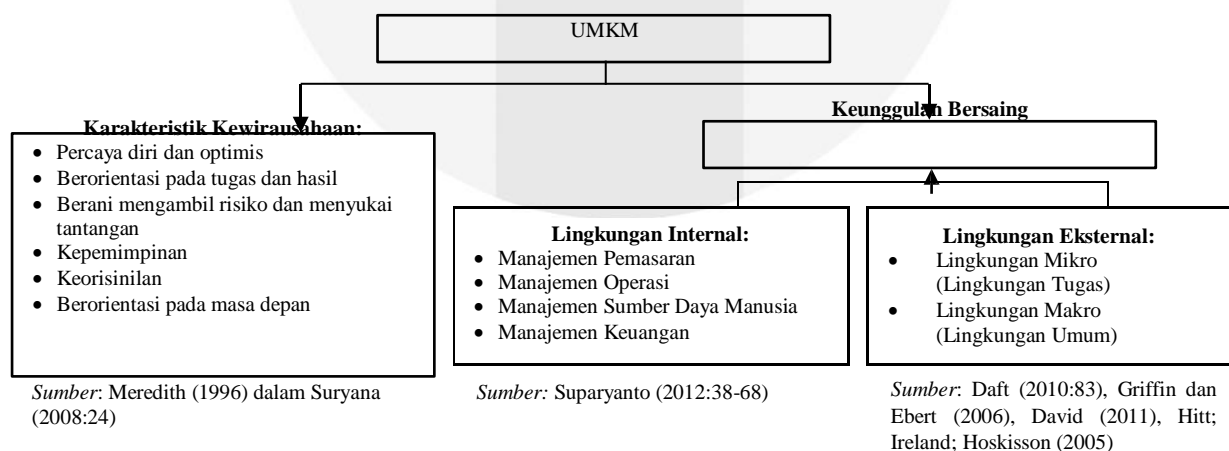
UMKM

Karakteristik Kewirausahaan:
- Percaya diri dan optimis
- Berorientasi pada tugas dan hasil
- Berani mengambil risiko dan menyukai tantangan
- Kepemimpinan
- Keorisinilan
- Berorientasi pada masa depan

Sumber: Meredith (1996) dalam Suryana (2008:24)

Keunggulan Bersaing

Lingkungan Internal:
- Manajemen Pemasaran
- Manajemen Operasi
- Manajemen Sumber Daya Manusia
- Manajemen Keuangan

Sumber: Suparyanto (2012:38-68)

Lingkungan Eksternal:
- Lingkungan Mikro (Lingkungan Tugas)
- Lingkungan Makro (Lingkungan Umum)

Sumber: Daft (2010:83), Griffin dan Ebert (2006), David (2011), Hitt; Ireland; Hoskisson (2005)